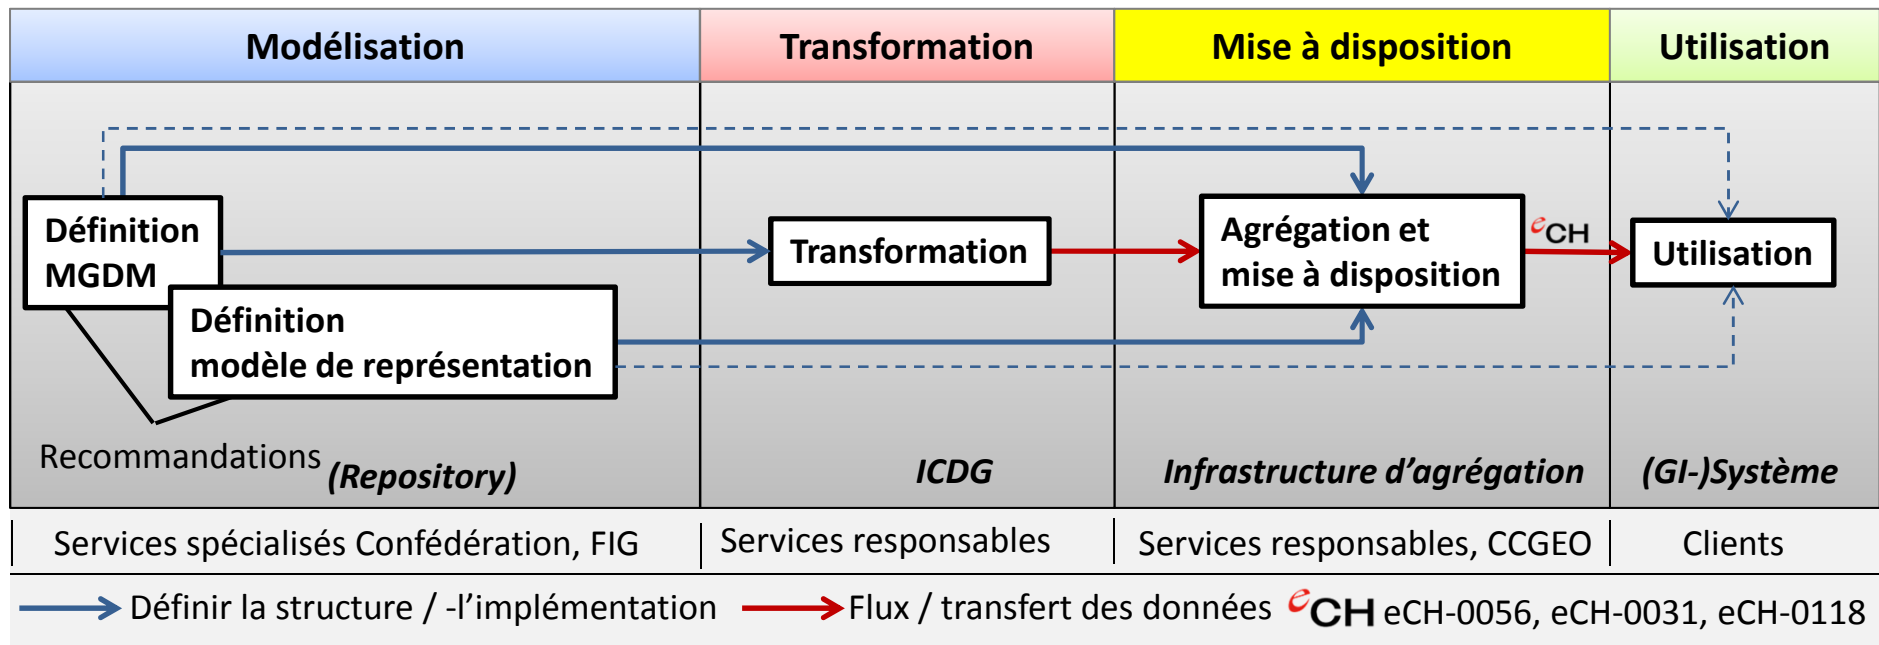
| Modélisation | Transformation | Mise à disposition | Utilisation |
|---|---|---|---|

Définition MGDM

Définition modèle de représentation

Transformation

Agrégation et mise à disposition

eCH

Utilisation

Recommandations *(Repository)*

*ICDG*

*Infrastructure d’agrégation*

*(GI-)Système*

| Services spécialisés Confédération, FIG | Services responsables | Services responsables, CCGEO | Clients |
|---|---|---|---|

Définir la structure / -l’implémentation Flux / transfert des données eCH eCH-0056, eCH-0031, eCH-0118